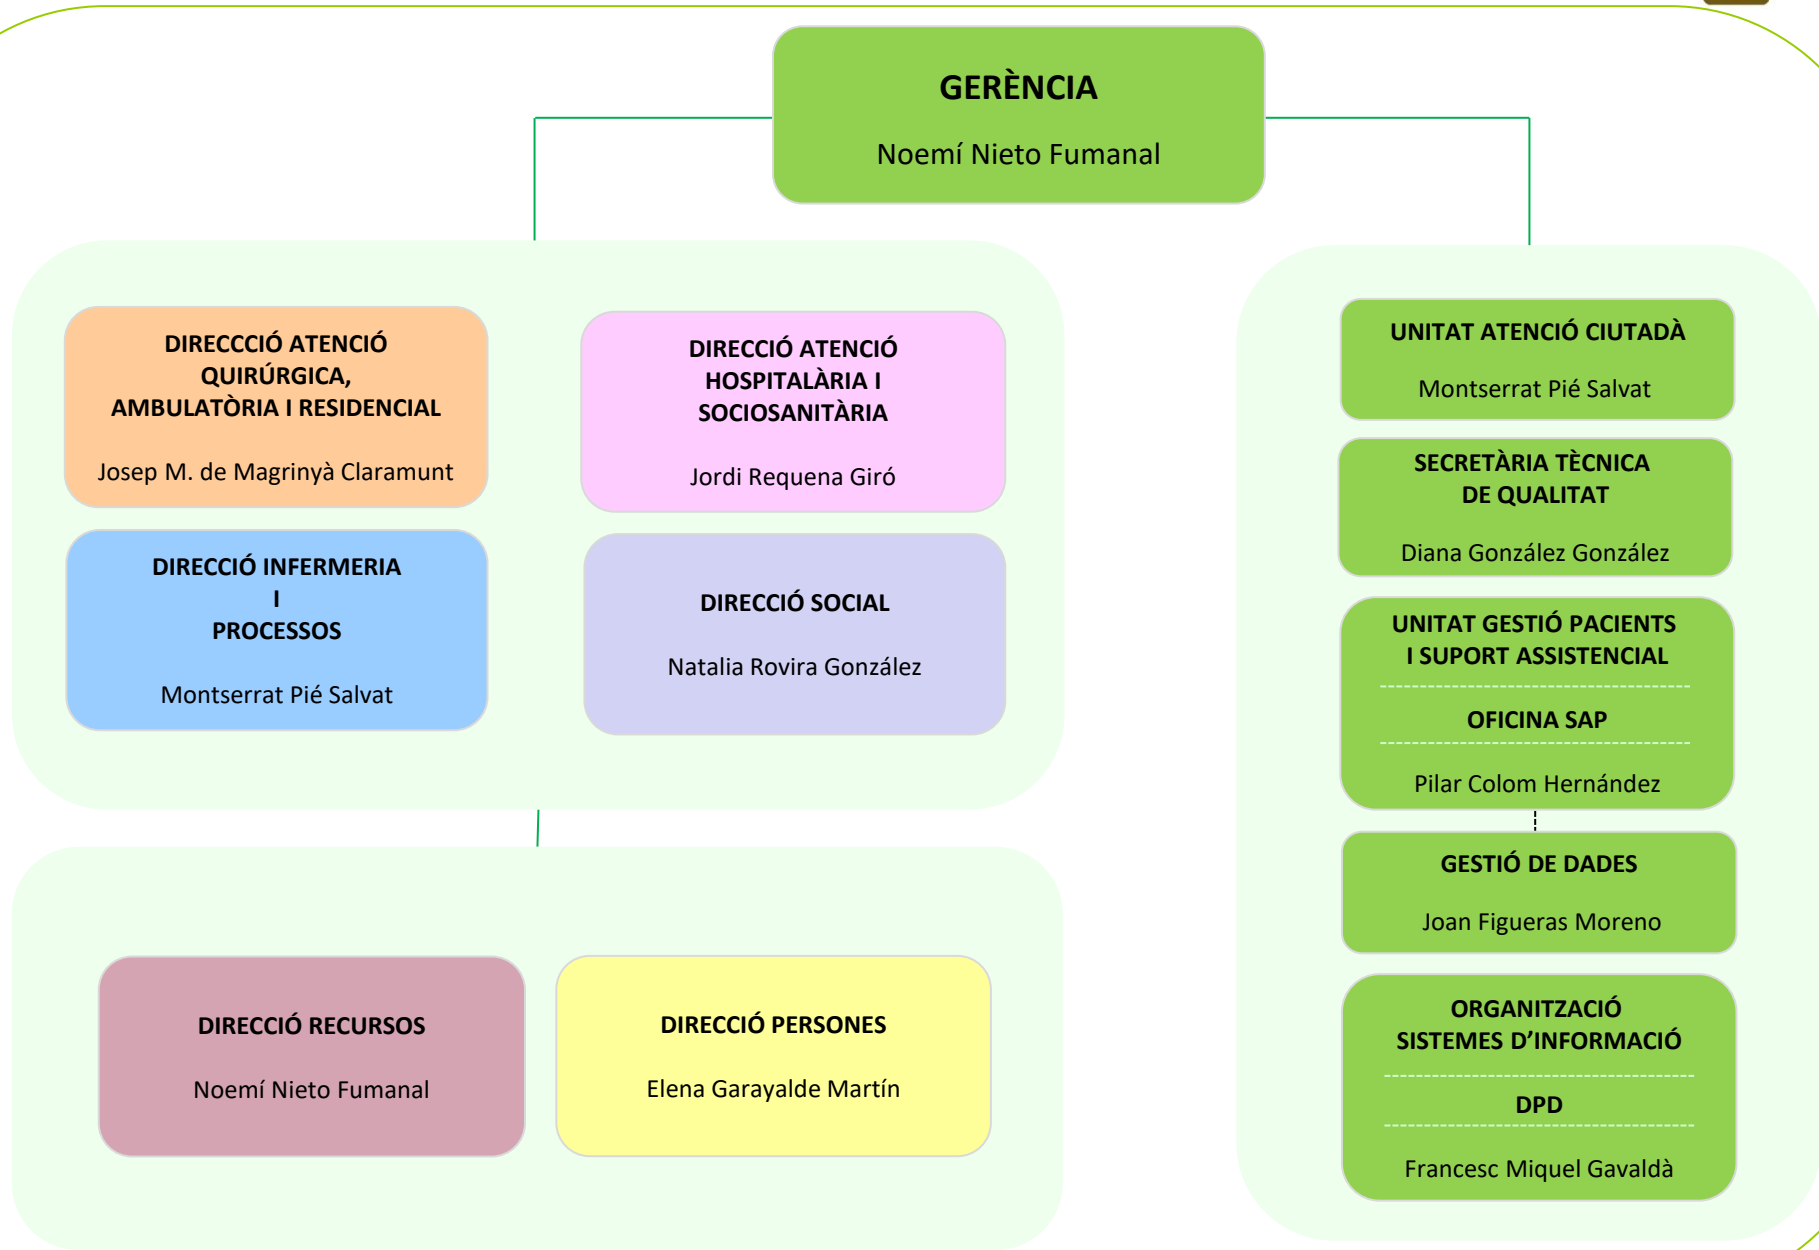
GERÈNCIA

Noemí Nieto Fumanal

DIRECCCIÓ ATENCIÓ QUIRÚRGICA, AMBULATÒRIA I RESIDENCIAL

Josep M. de Magrinyà Claramunt

DIRECCIÓ ATENCIÓ HOSPITALÀRIA I SOCIOSANITÀRIA

Jordi Requena Giró

DIRECCIÓ INFERMERIA I PROCESSOS

Montserrat Pié Salvat

DIRECCIÓ SOCIAL

Natalia Rovira González

DIRECCIÓ RECURSOS

Noemí Nieto Fumanal

DIRECCIÓ PERSONES

Elena Garayalde Martín

UNITAT ATENCIÓ CIUTADÀ

Montserrat Pié Salvat

SECRETÀRIA TÈCNICA DE QUALITAT

Diana González González

UNITAT GESTIÓ PACIENTS I SUPORT ASSISTENCIAL

OFICINA SAP

Pilar Colom Hernández

GESTIÓ DE DADES

Joan Figueras Moreno

ORGANITZACIÓ SISTEMES D'INFORMACIÓ

DPD

Francesc Miquel Gavaldà